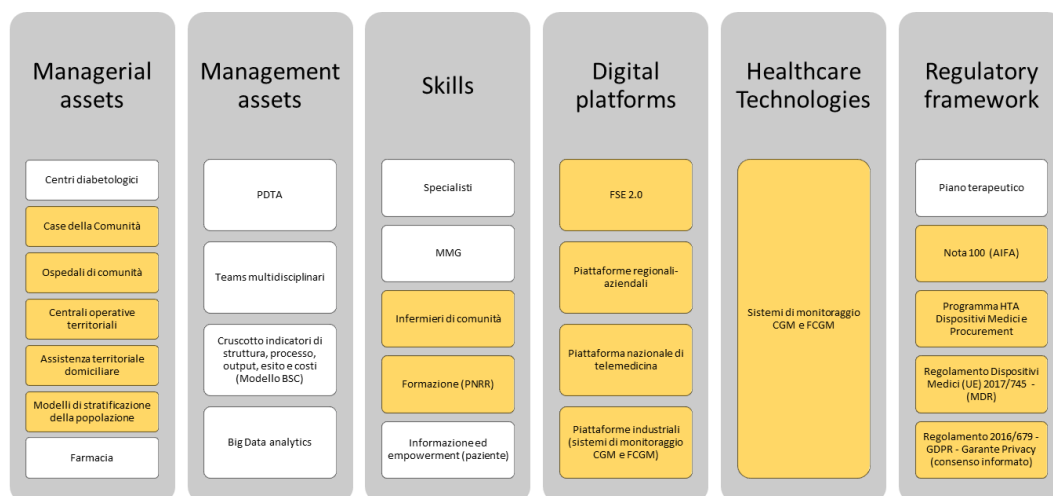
Managerial assets

Centri diabetologici

Case della Comunità

Ospedali di comunità

Centrali operative territoriali

Assistenza territoriale domiciliare

Modelli di stratificazione della popolazione

Farmacia

Management assets

PDTA

Teams multidisciplinari

Cruscotto indicatori di struttura, processo, output, esito e costi (Modello BSC)

Big Data analytics

Skills

Specialisti

MMG

Infermieri di comunità

Formazione (PNRR)

Informazione ed empowerment (paziente)

Digital platforms

FSE 2.0

Piattaforme regionali-aziendali

Piattaforma nazionale di telemedicina

Piattaforme industriali (sistemi di monitoraggio CGM e FCGM)

Healthcare Technologies

Sistemi di monitoraggio CGM e FCGM

Regulatory framework

Piano terapeutico

Nota 100 (AIFA)

Programma HTA Dispositivi Medici e Procurement

Regolamento Dispositivi Medici (UE) 2017/745 - (MDR)

Regolamento 2016/679 - GDPR - Garante Privacy (consenso informato)